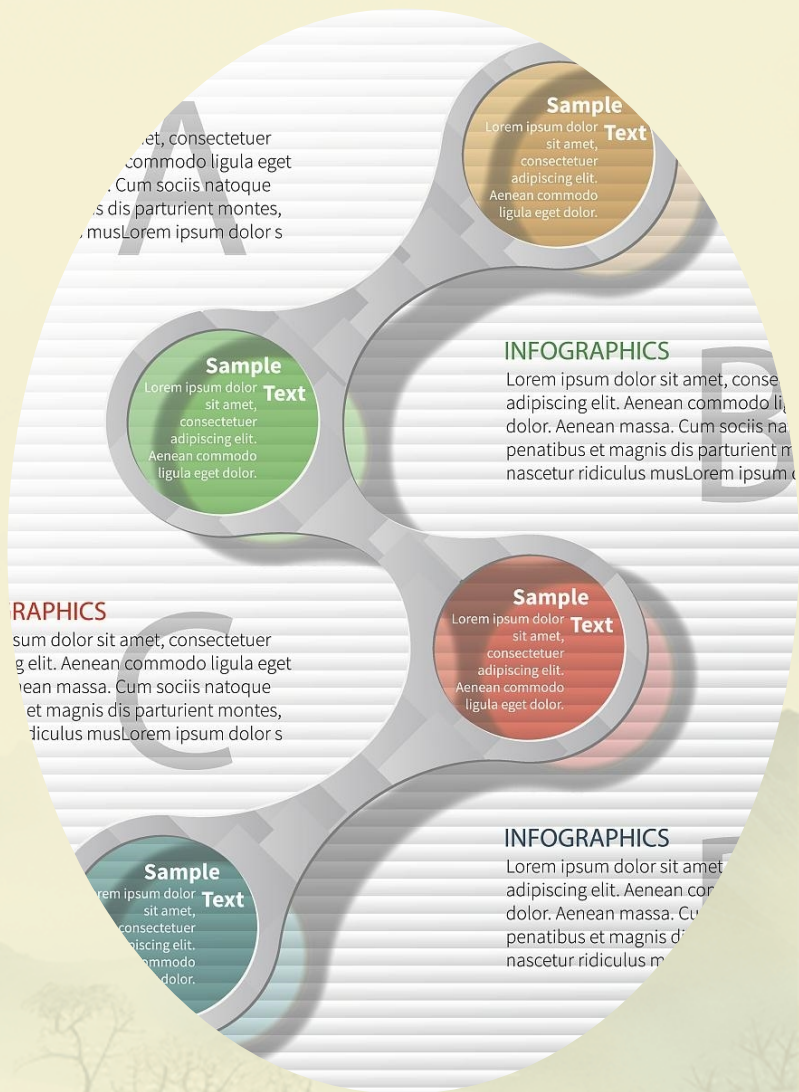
A
et, consectetuer
commodo ligula eget
. Cum sociis natoque
s dis parturient montes,
musLorem ipsum dolor s

Sample Text
Lorem ipsum dolor sit amet, consectetuer adipiscing elit. Aenean commodo ligula eget dolor.

Sample Text
Lorem ipsum dolor sit amet, consectetuer adipiscing elit. Aenean commodo ligula eget dolor.

INFOGRAPHICS
B
Lorem ipsum dolor sit amet, conse
adipiscing elit. Aenean commodo li
dolor. Aenean massa. Cum sociis na
penatibus et magnis dis parturient m
nascetur ridiculus musLorem ipsum

RAPHICS
C
sum dolor sit amet, consectetuer
g elit. Aenean commodo ligula eget
ean massa. Cum sociis natoque
et magnis dis parturient montes,
diculus musLorem ipsum dolor s

Sample Text
Lorem ipsum dolor sit amet, consectetuer adipiscing elit. Aenean commodo ligula eget dolor.

INFOGRAPHICS
Lorem ipsum dolor sit amet
adipiscing elit. Aenean co
dolor. Aenean massa. Cu
penatibus et magnis di
nascetur ridiculus m

Sample Text
rem ipsum dolor sit amet, consectetuer piscing elit. mmodo dolor.